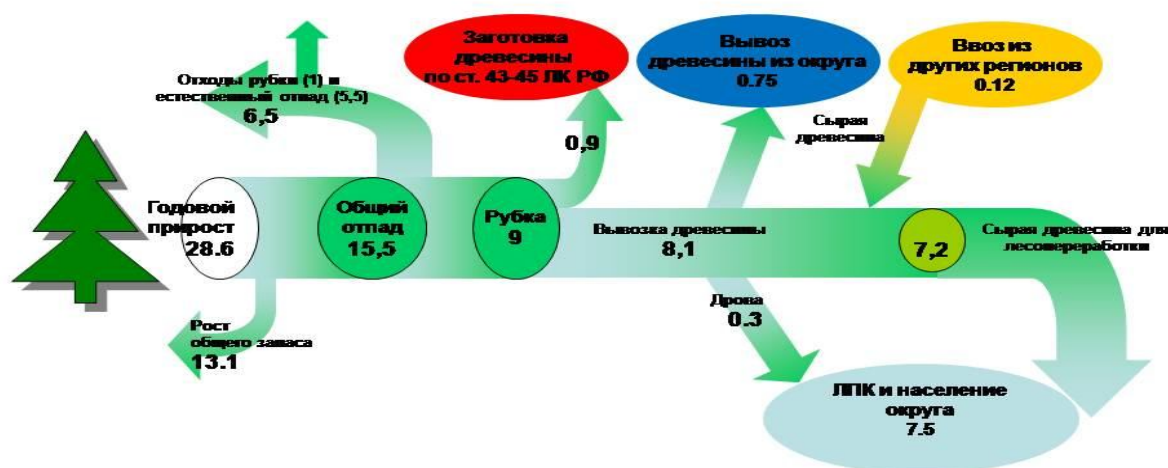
Заготовка древесины по ст. 43-45 ЛК РФ

Вывоз древесины из округа 0.75

Ввоз из других регионов 0.12

Отходы рубки (1) и естественный отпад (5,5) 6,5

0,9

Сырая древесина

Годовой прирост 28.6

Общий отпад 15,5

Рубка 9

Вывозка древесины 8,1

7,2

Сырая древесина для лесопереработки

Дрова 0.3

Рост общего запаса 13.1

ЛПК и население округа 7.5